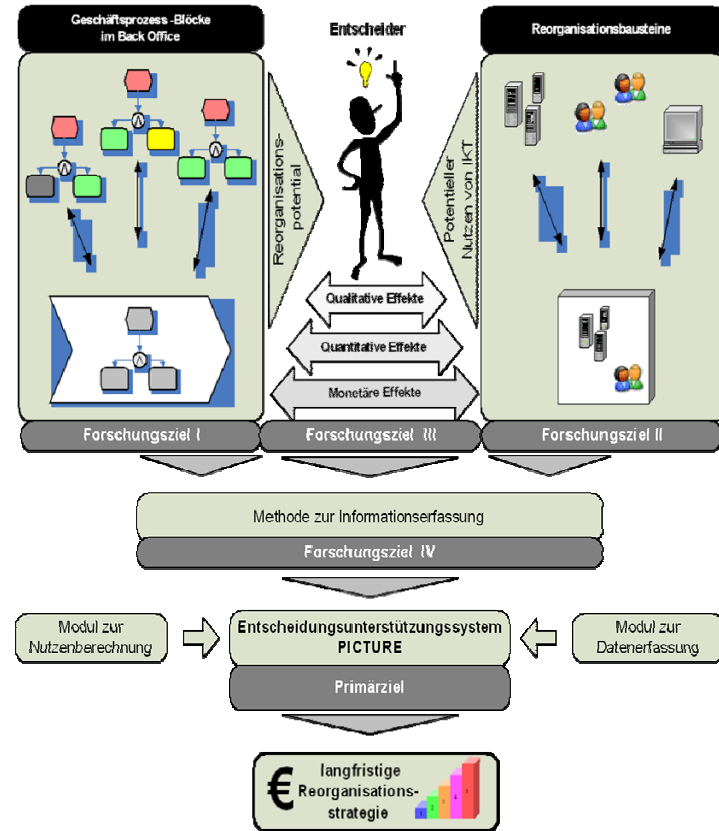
Geschäftsprozess -Blöcke im Back Office

Entscheider

Reorganisationsbausteine

Reorganisations-potential

Potentieller Nutzen von IKT

Qualitative Effekte

Quantitative Effekte

Monetäre Effekte

Forschungsziel I

Forschungsziel III

Forschungsziel II

Methode zur Informationserfassung

Forschungsziel IV

Modul zur Nutzenberechnung

Entscheidungsunterstützungssystem PICTURE

Modul zur Datenerfassung

Primärziel

€ langfristige Reorganisations-strategie